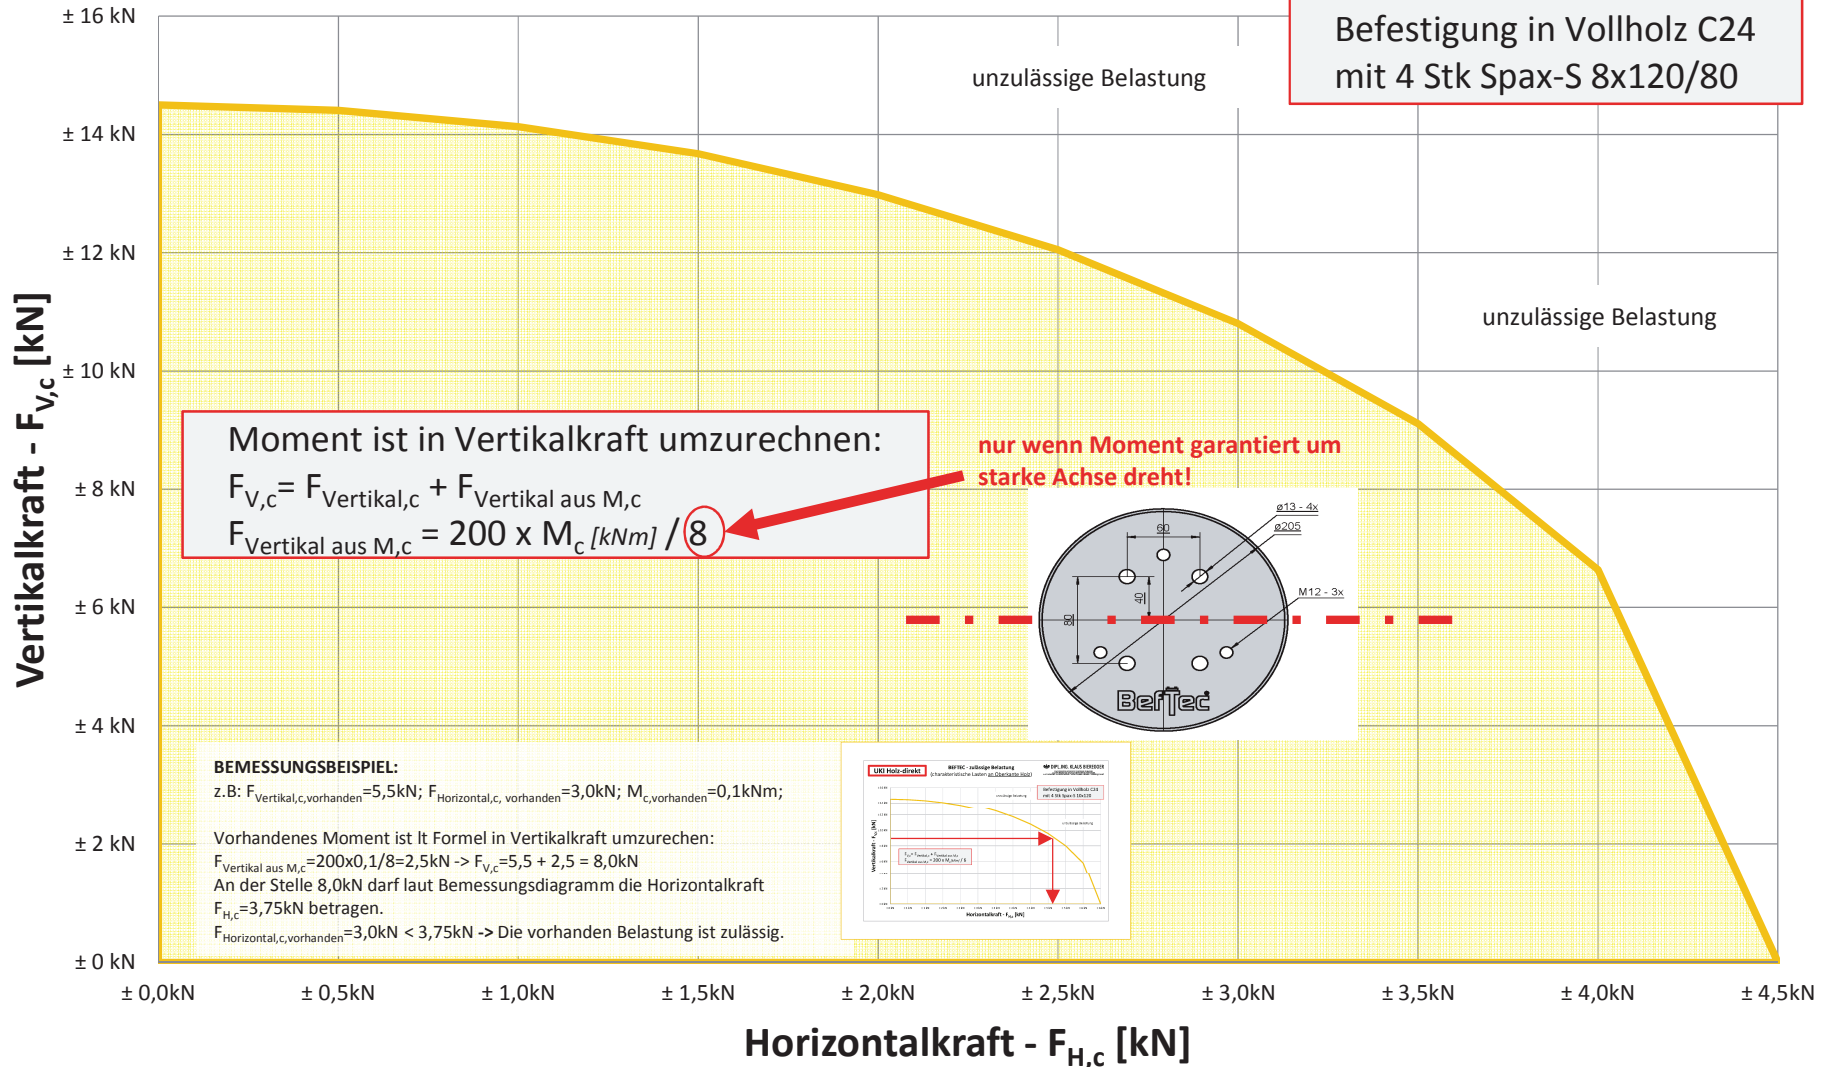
Befestigung in Vollholz C24
mit 4 Stk Spax-S 8x120/80

unzulässige Belastung

unzulässige Belastung

± 16 kN
± 14 kN
± 12 kN
± 10 kN
± 8 kN
± 6 kN
± 4 kN
± 2 kN
± 0 kN

Vertikalkraft - $F_{V,c}$ [kN]

Moment ist in Vertikalkraft umzurechnen:
$F_{V,c}$= $F_{Vertikal,c}$ + $F_{Vertikal\ aus\ M,c}$
$F_{Vertikal\ aus\ M,c}$ = 200 x $M_c$ [kNm] / 8

nur wenn Moment garantiert um starke Achse dreht!

ø13 - 4x
ø205
60
M12 - 3x
40
80
BefTec

BEMESSUNGSBEISPIEL:
z.B: $F_{Vertikal,c,vorhanden}$=5,5kN; $F_{Horizontal,c,\ vorhanden}$=3,0kN; $M_{c,vorhanden}$=0,1kNm;

Vorhandenes Moment ist lt Formel in Vertikalkraft umzurechen:
$F_{Vertikal\ aus\ M,c}$=200x0,1/8=2,5kN -> $F_{V,c}$=5,5 + 2,5 = 8,0kN
An der Stelle 8,0kN darf laut Bemessungsdiagramm die Horizontalkraft $F_{H,c}$=3,75kN betragen.
$F_{Horizontal,c,vorhanden}$=3,0kN < 3,75kN -> Die vorhanden Belastung ist zulässig.

UKI Holz-direkt
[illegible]

± 0,0kN
± 0,5kN
± 1,0kN
± 1,5kN
± 2,0kN
± 2,5kN
± 3,0kN
± 3,5kN
± 4,0kN
± 4,5kN

Horizontalkraft - $F_{H,c}$ [kN]